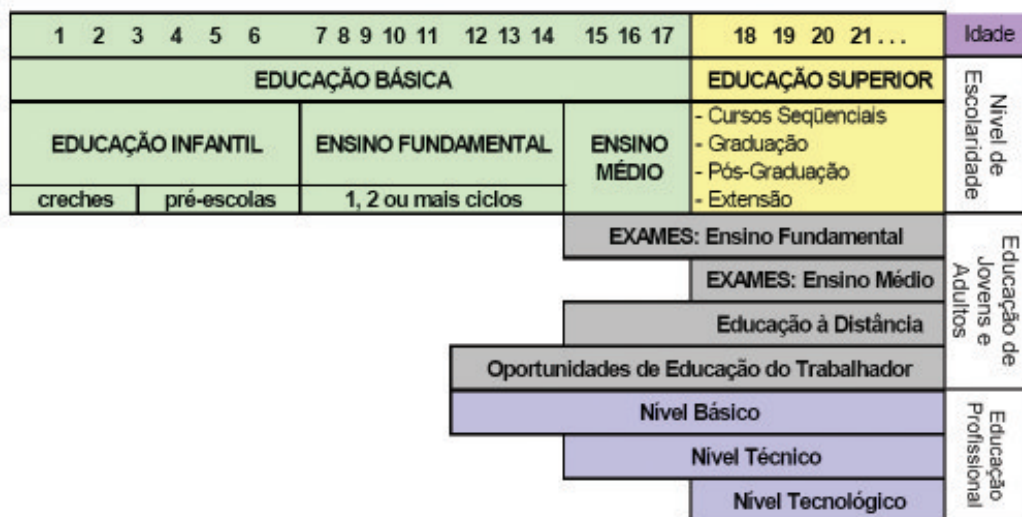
| 1 2 3 4 5 6 | 7 8 9 10 11 12 13 14 | 15 16 17 | 18 19 20 21... | Idade |
|---|---|---|---|---|
| EDUCAÇÃO BÁSICA | | | EDUCAÇÃO SUPERIOR | Nível de Escolaridade |
| EDUCAÇÃO INFANTIL | ENSINO FUNDAMENTAL | ENSINO MÉDIO | - Cursos Seqüenciais - Graduação - Pós-Graduação - Extensão | |
| creches / pré-escolas | 1, 2 ou mais ciclos | | | |

EXAMES: Ensino Fundamental
EXAMES: Ensino Médio
Educação à Distância
Oportunidades de Educação do Trabalhador

Educação de Jovens e Adultos

Nível Básico
Nível Técnico
Nível Tecnológico

Educação Profissional